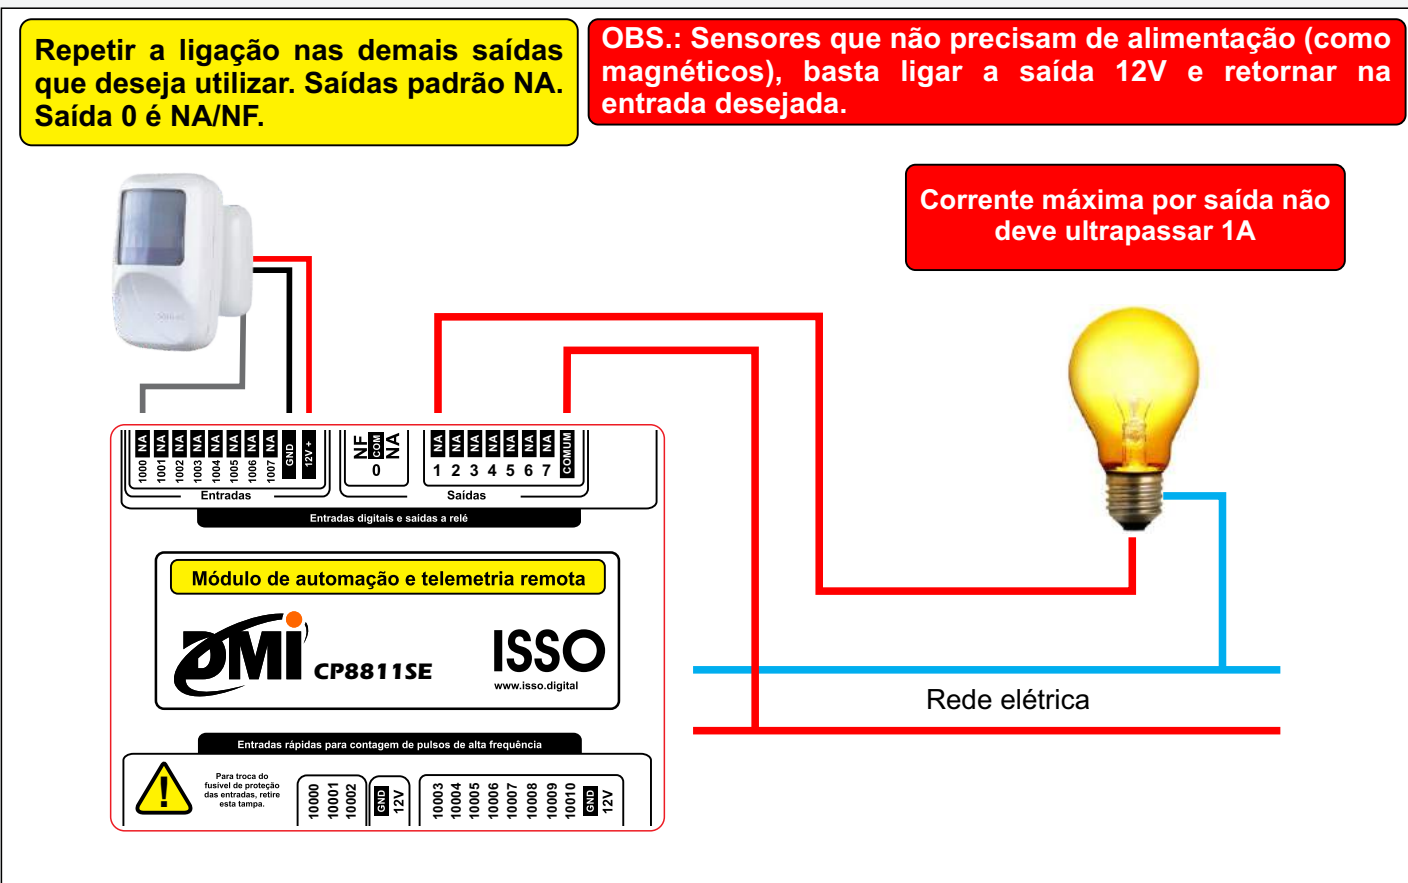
Repetir a ligação nas demais saídas que deseja utilizar. Saídas padrão NA. Saída 0 é NA/NF.

OBS.: Sensores que não precisam de alimentação (como magnéticos), basta ligar a saída 12V e retornar na entrada desejada.

Corrente máxima por saída não deve ultrapassar 1A

NA NA NA NA NA NA NA NA GND 12V +
1000 1001 1002 1003 1004 1005 1006 1007
Entradas

NF COM NA
0

NA NA NA NA NA NA NA COMUM
1 2 3 4 5 6 7
Saídas

Entradas digitais e saídas a relé

Módulo de automação e telemetria remota

DMi CP8811SE

ISSO
www.isso.digital

Rede elétrica

Entradas rápidas para contagem de pulsos de alta frequência

Para troca do fusível de proteção das entradas, retire esta tampa.

10000 10001 10002 GND 12V

10003 10004 10005 10006 10007 10008 10009 10010 GND 12V